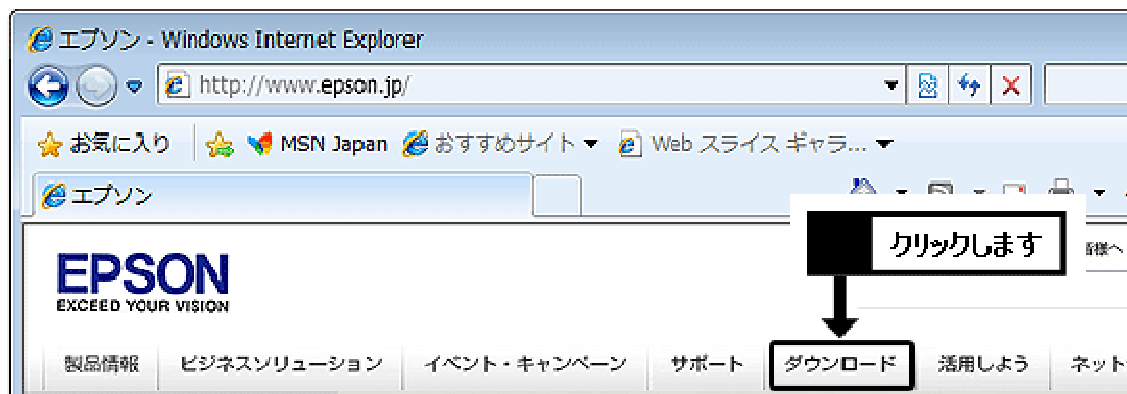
エプソン - Windows Internet Explorer

http://www.epson.jp/

お気に入り　MSN Japan　おすすめサイト ▾　Web スライス ギャラ... ▾

エプソン

クリックします

EPSON
EXCEED YOUR VISION

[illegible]様へ

製品情報　ビジネスソリューション　イベント・キャンペーン　サポート　ダウンロード　活用しよう　ネット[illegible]